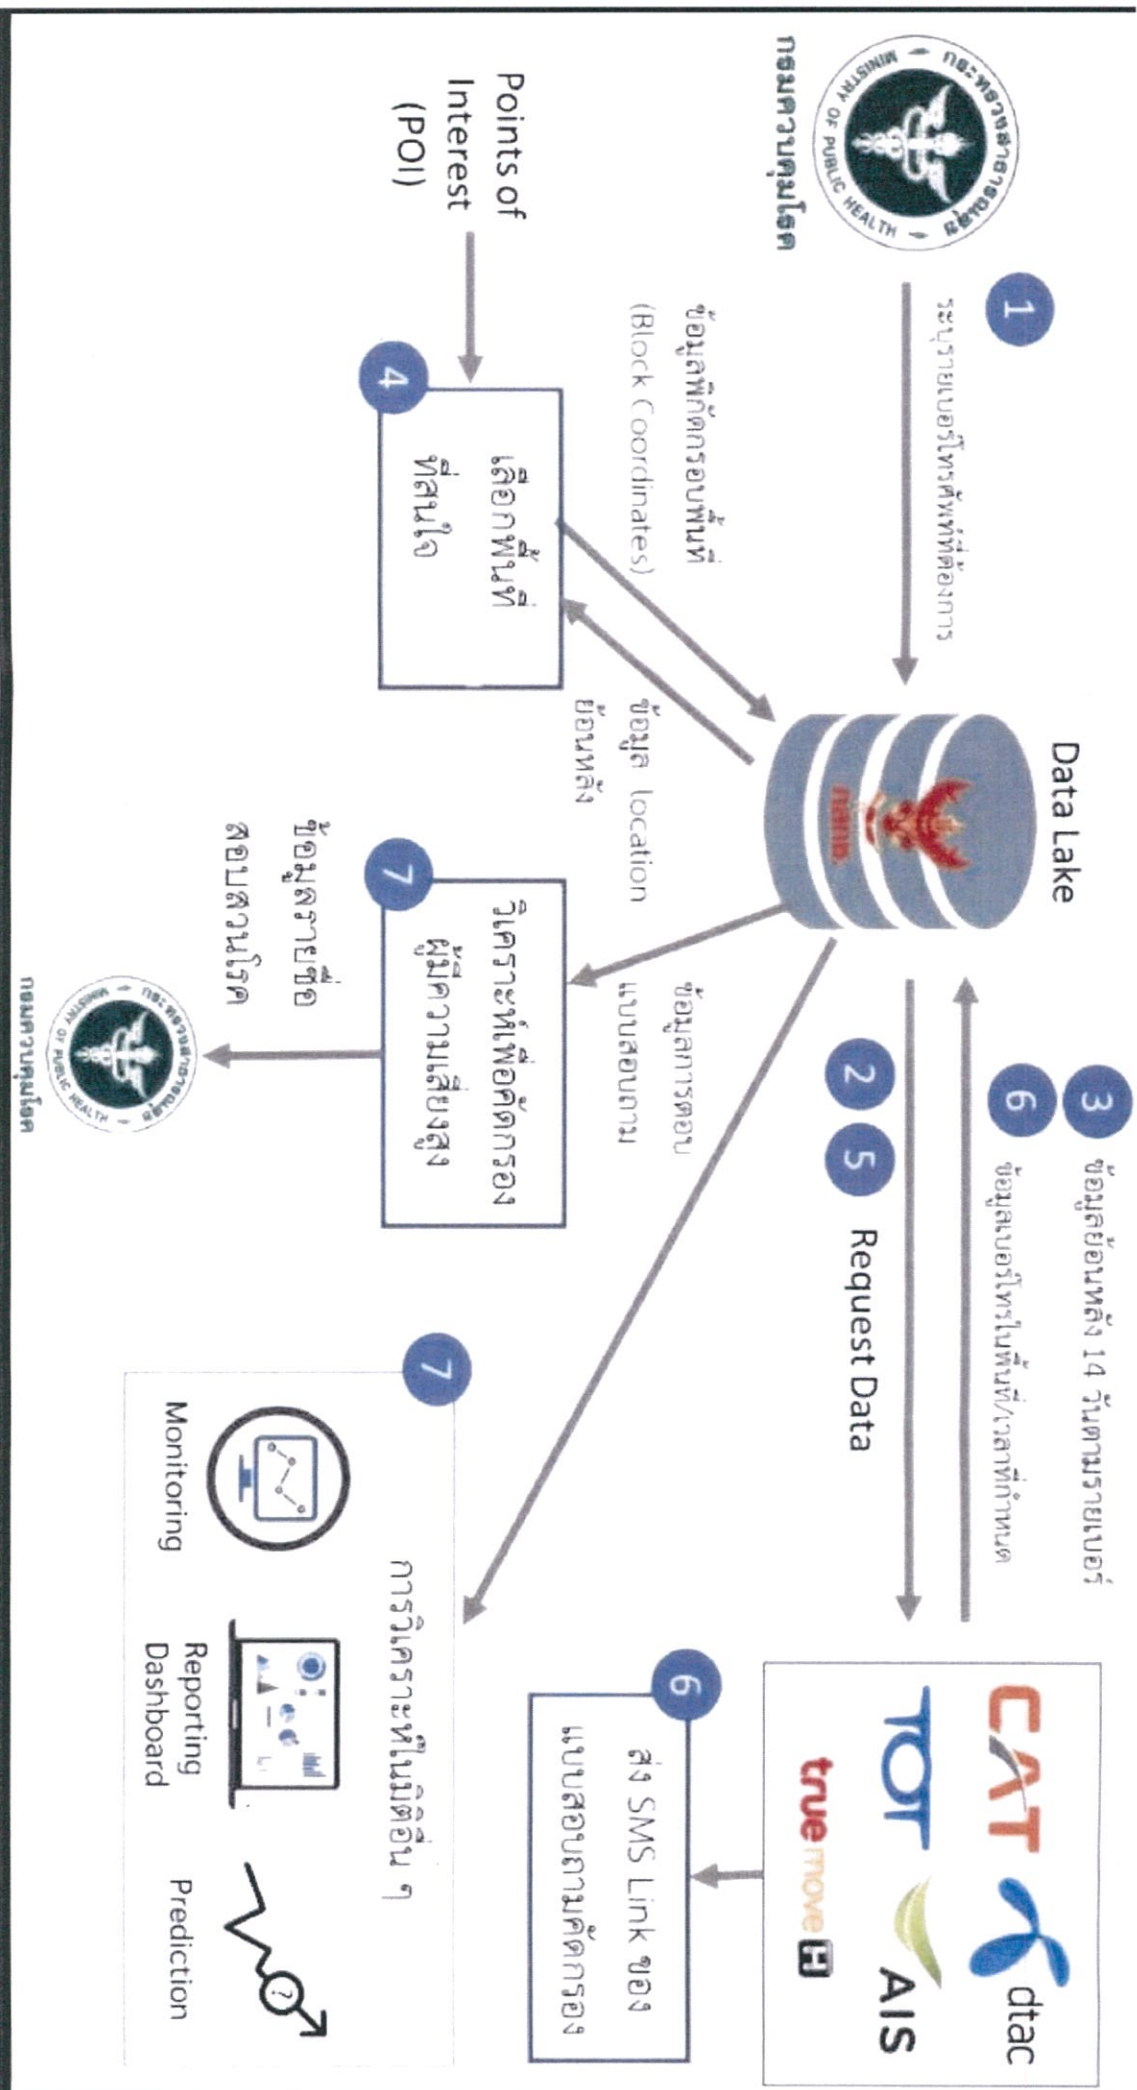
กระทรวงสาธารณสุข MINISTRY OF PUBLIC HEALTH
กรมควบคุมโรค

Points of Interest (POI)

1
ระบุรายเบอร์โทรศัพท์ที่ต้องการ

ข้อมูลพิกัดกรอบพื้นที่ (Block Coordinates)

4
เลือกพื้นที่ที่สนใจ

ข้อมูล location ย้อนหลัง

Data Lake
กสทช.

3
ข้อมูลย้อนหลัง 14 วันตามรายเบอร์

6
ข้อมูลเบอร์โทรในพื้นที่/เวลาที่กำหนด

2 5
Request Data

CAT
dtac
TOT
AIS
true move H

6
ส่ง SMS Link ของแบบสอบถามคัดกรอง

ข้อมูลการตอบแบบสอบถาม

7
วิเคราะห์เพื่อคัดกรองผู้มีความเสี่ยงสูง

ข้อมูลรายชื่อสอบสวนโรค

กระทรวงสาธารณสุข MINISTRY OF PUBLIC HEALTH
กรมควบคุมโรค

7
การวิเคราะห์ในมิติอื่น ๆ

Monitoring

Reporting Dashboard

Prediction